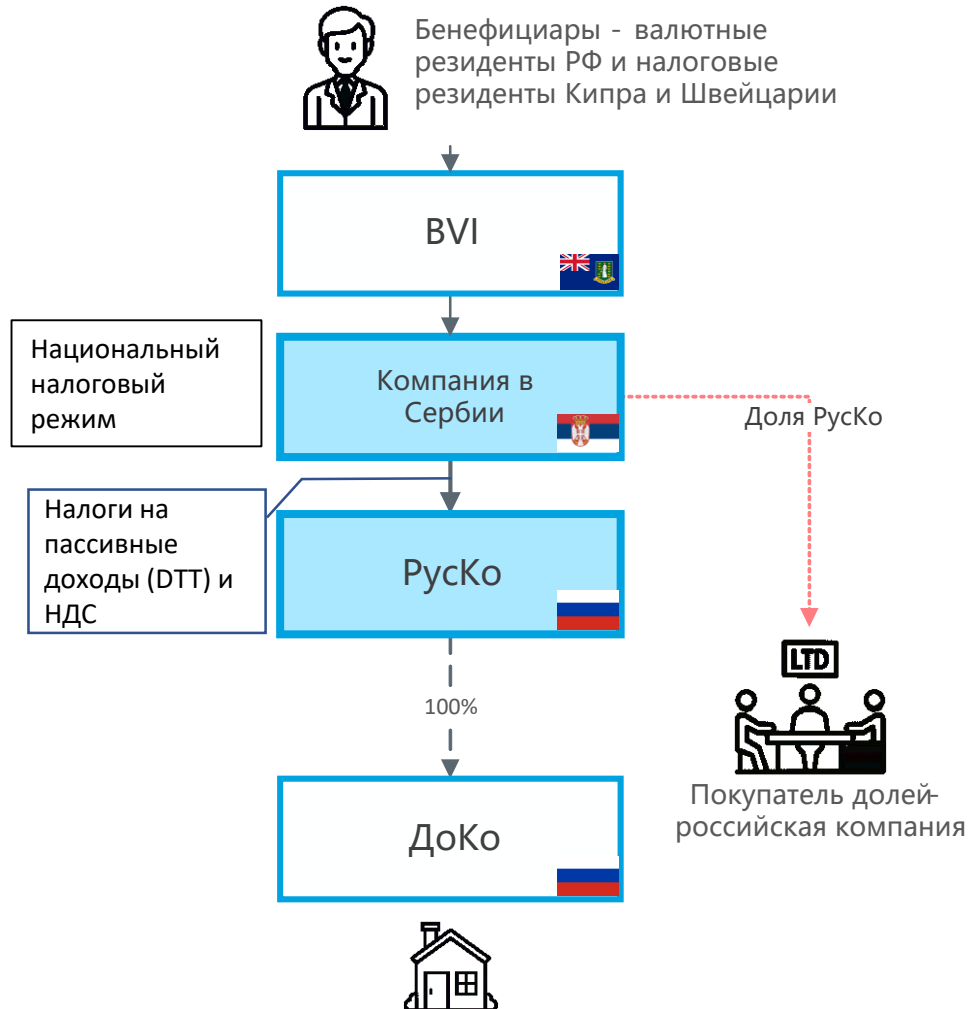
Бенефициары - валютные резиденты РФ и налоговые резиденты Кипра и Швейцарии

BVI

Национальный налоговый режим

Компания в Сербии

Доля РусКо

Налоги на пассивные доходы (DTT) и НДС

РусКо

LTD

100%

Покупатель долей-российская компания

ДоКо